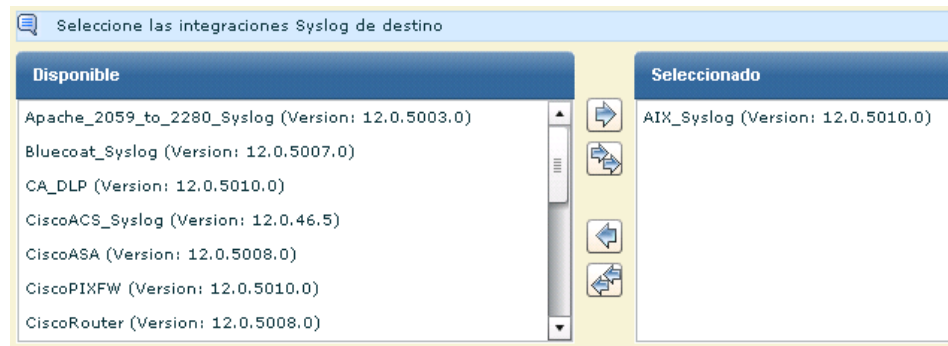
Seleccione las integraciones Syslog de destino

Disponible

Apache_2059_to_2280_Syslog (Version: 12.0.5003.0)
Bluecoat_Syslog (Version: 12.0.5007.0)
CA_DLP (Version: 12.0.5010.0)
CiscoACS_Syslog (Version: 12.0.46.5)
CiscoASA (Version: 12.0.5008.0)
CiscoPIXFW (Version: 12.0.5010.0)
CiscoRouter (Version: 12.0.5008.0)

Seleccionado

AIX_Syslog (Version: 12.0.5010.0)